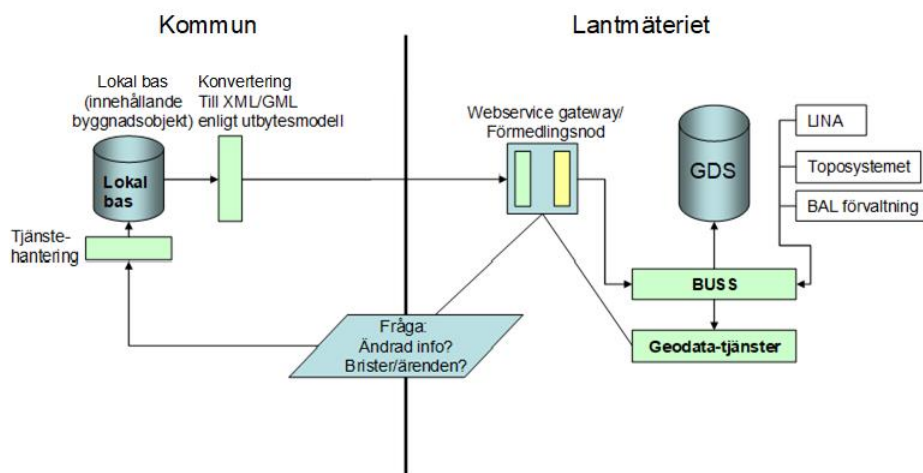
Kommun

Lantmäteriet

Lokal bas (innehållande byggnadsobjekt)

Konvertering Till XML/GML enligt utbytesmodell

Lokal bas

Tjänstehantering

Webservice gateway/ Förmedlingsnod

GDS

LINA

Toposystemet

BAL förvaltning

BUSS

Geodata-tjänster

Fråga: Ändrad info? Brister/ärenden?